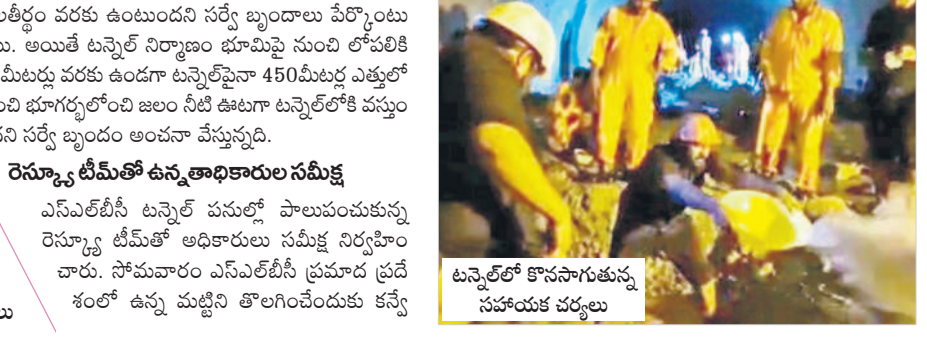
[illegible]తీర్థం వరకు ఉంటుందని సర్వే బృందాలు పేర్కొంటు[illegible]ు. అయితే టన్నెల్ నిర్మాణం భూమిపై నుంచి లోపలికి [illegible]మీటర్లు వరకు ఉండగా టన్నెల్‌పైనా 450మీటర్ల ఎత్తులో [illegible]ంచి భూగర్భంలోంచి జలం నీటి ఊటగా టన్నెల్‌లోకి వస్తుం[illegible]ని సర్వే బృందం అంచనా వేస్తున్నది.

రెస్క్యూ టీమ్‌తో ఉన్నతాధికారుల సమీక్ష

ఎస్ఎల్‌బీసీ టన్నెల్ పనుల్లో పాలుపంచుకున్న రెస్క్యూ టీమ్‌తో అధికారులు సమీక్ష నిర్వహించారు. సోమవారం ఎస్ఎల్‌బీసీ ప్రమాద ప్రదేశంలో ఉన్న మట్టిని తొలగించేందుకు కన్వే

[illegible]ు

టన్నెల్‌లో కొనసాగుతున్న సహాయక చర్యలు